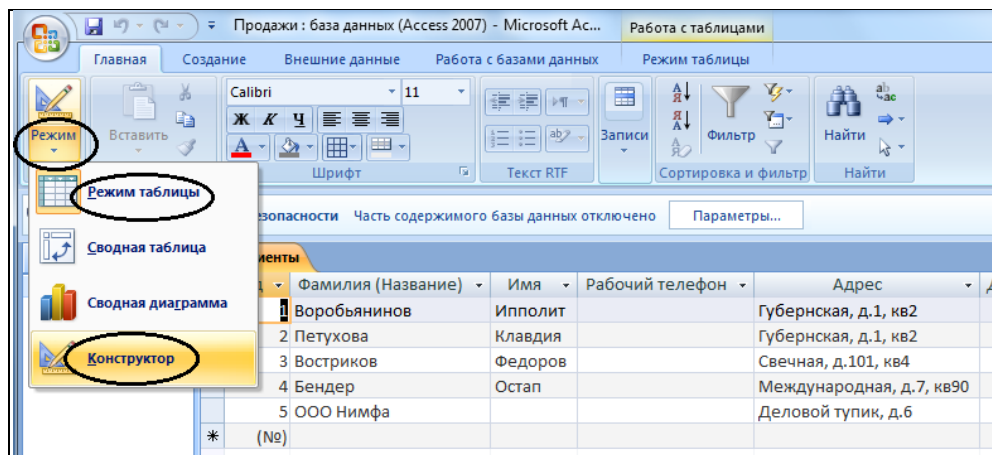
Продажи : база данных (Access 2007) - Microsoft Ac...

Работа с таблицами

Главная

Создание

Внешние данные

Работа с базами данных

Режим таблицы

Режим

Вставить

Calibri

11

Ж

К

Ч

A

Шрифт

Текст RTF

Записи

Фильтр

Сортировка и фильтр

Найти

Найти

Режим таблицы

Сводная таблица

Сводная диаграмма

Конструктор

...езопасности Часть содержимого базы данных отключено

Параметры...

...менты

| ...д | Фамилия (Название) | Имя | Рабочий телефон | Адрес |
|---|---|---|---|---|
| 1 | Воробьянинов | Ипполит | | Губернская, д.1, кв2 |
| 2 | Петухова | Клавдия | | Губернская, д.1, кв2 |
| 3 | Востриков | Федоров | | Свечная, д.101, кв4 |
| 4 | Бендер | Остап | | Международная, д.7, кв90 |
| 5 | ООО Нимфа | | | Деловой тупик, д.6 |
| * (№) | | | | |